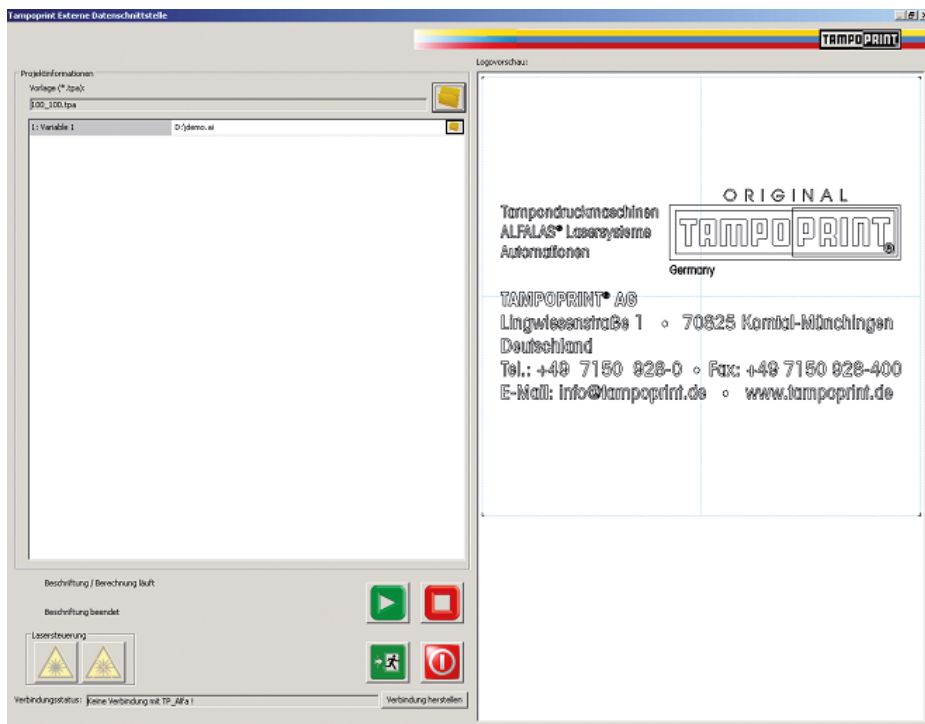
Tampoprint Externe Datenschnittstelle

TAMPOPRINT

Projektinformationen

Vorlage (*.tpa):

100_100.tpa

| 1: Variable 1 | D:\demo.ai |
|---|---|

Beschriftung / Berechnung läuft

Beschriftung beendet

Lasersteuerung

Verbindungsstatus: Keine Verbindung mit TP_Alfa !

Verbindung herstellen

Logovorschau:

ORIGINAL

Tampondruckmaschinen
ALFALAS® Lasersysteme
Automationen

TAMPOPRINT®

Germany

TAMPOPRINT® AG
Lingwiesenstraße 1 ◦ 70825 Korntal-Münchingen
Deutschland
Tel.: +49 7150 928-0 ◦ Fax: +49 7150 928-400
E-Mail: info@tampoprint.de ◦ www.tampoprint.de